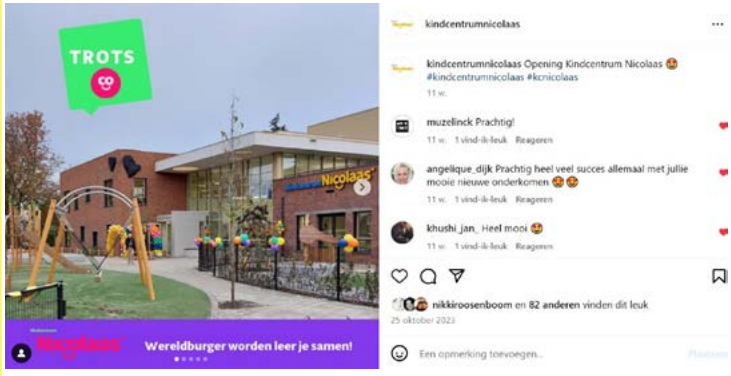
TROTS

kindcentrum Nicolaas

Nicolaas

Wereldburger worden leer je samen!

kindcentrumnicolaas

kindcentrumnicolaas Opening Kindcentrum Nicolaas 🤩 #kindcentrumnicolaas #kcnicolaas
11 w.

muzelinck Prachtig!
11 w. 1 vind-ik-leuk Reageren

angelique_dijk Prachtig heel veel succes allemaal met jullie mooie nieuwe onderkomen 🤩🤩
11 w. 1 vind-ik-leuk Reageren

khushi_jan_ Heel mooi 🤩
11 w. 1 vind-ik-leuk Reageren

nikkiroosenboom en 82 anderen vinden dit leuk
25 oktober 2023

Een opmerking toevoegen...

Plaatsen